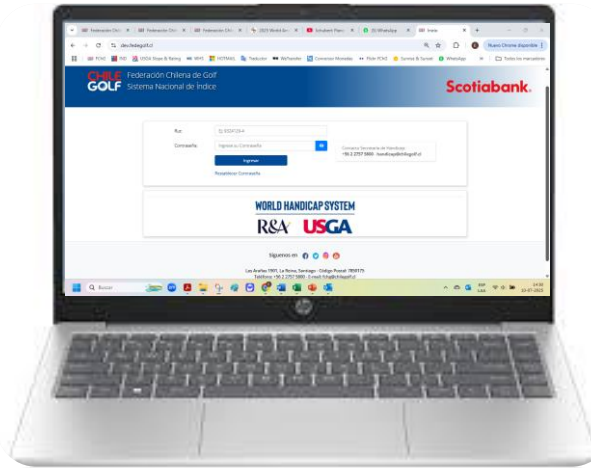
Federación Chile | Federación Chile | Federación Chile | 2023 World Gol | Schubert Piano | (2) WhatsApp | Inicio

dev.fedegolf.cl

Nuevo Chrome disponible

PCHC | IMG | USGA Slope & Rating | WHS | HOTMAIL | Traductor | WeTransfer | Conversor Monedas | Pilotr PCHC | Sunrise & Sunset | WhatsApp | Todos los marcadores

CHILE GOLF
Federación Chilena de Golf
Sistema Nacional de Índice

Scotiabank.

Rut
Contraseña
Ingrese su Contraseña
Ingresar
Restablecer Contraseña

Contacto Secretaría de Handicap
+56 2 2757 5800 · handicap@chilegolf.cl

WORLD HANDICAP SYSTEM
R&A USGA

Síguenos en

Las Arañas 1901, La Reina, Santiago - Código Postal: 7850175
Teléfono: +56 2 2757 5800 - E-mail: info@chilegolf.cl

Buscar

ESP LAA
14:30
20-07-2023

hp